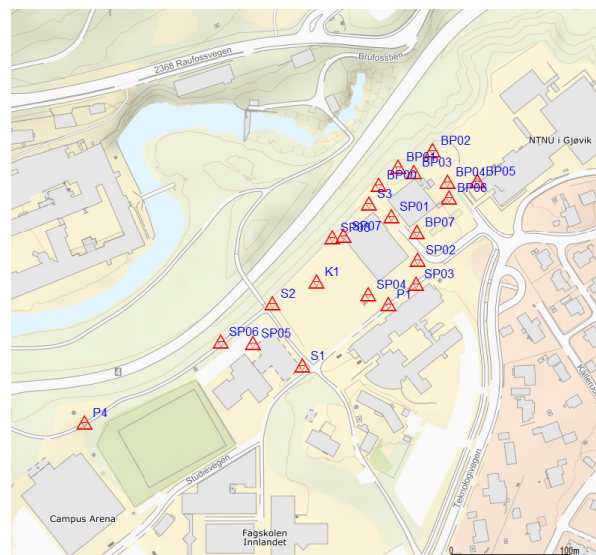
2368 Raufossvegen
Brufossvegen
BP02
NTNU i Gjøvik
BP03
BP01
BP00
BP04
BP05
BP06
S3
SP01
SP08
SP07
BP07
SP02
K1
SP03
SP04
P1
S2
SP06
SP05
S1
P4
Studievegen
Teknologivegen
Campus Arena
Fagskolen Innlandet
0
100m